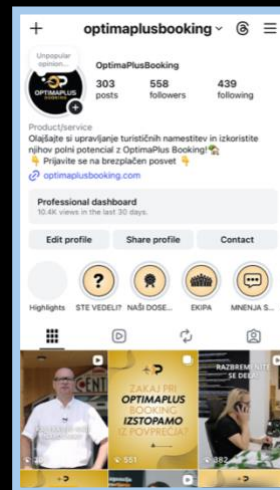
+ optimaplusbooking ⌄

Unpopular opinion...

+P OPTIMAPLUS BOOKING

OptimaPlusBooking

303 posts
558 followers
439 following

Product/service
Olajšajte si upravljanje turističnih namestitev in izkoristite njihov polni potencial z OptimaPlus Booking! 🏡
👇 Prijavite se na brezplačen posvet 👇
🔗 optimaplusbooking.com

Professional dashboard
10.4K views in the last 30 days.

Edit profile
Share profile
Contact

Highlights
STE VEDELI?
NAŠI DOSE...
EKIPA
MNENJA S...

CENT

+P
ZAKAJ PRI OPTIMAPLUS BOOKING IZSTOPAMO IZ POVPREČJA?
551

RAZBREMENITE SE DEL
282